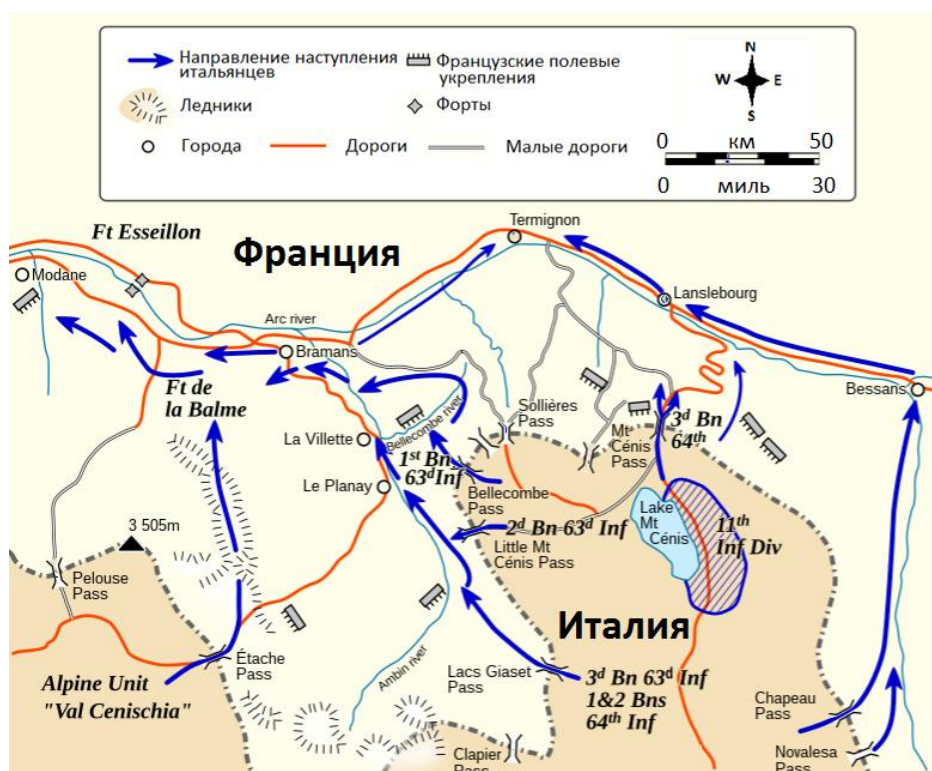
Направление наступления итальянцев
Французские полевые укрепления
Ледники
Форты
Города
Дороги
Малые дороги
N
W
E
S
0 км 50
0 миль 30

Ft Esseillon
Франция
Modane
Termignon
Lanslebourg
Arc river
Bramans
Ft de la Balme
La Villette
Bellecombe river
1st Bn 63d Inf
Sollières Pass
Mt Cénis Pass
3d Bn 64th
Bessans
Le Planay
Bellecombe Pass
2d Bn 63d Inf
Little Mt Cénis Pass
Lake Mt Cénis
11th Inf Div
3 505m
Pelouse Pass
Étache Pass
Alpine Unit "Val Cenischia"
Италия
Ambin river
Lacs Giaset Pass
3d Bn 63d Inf 1&2 Bns 64th Inf
Chapeau Pass
Clapier Pass
Novalesa Pass